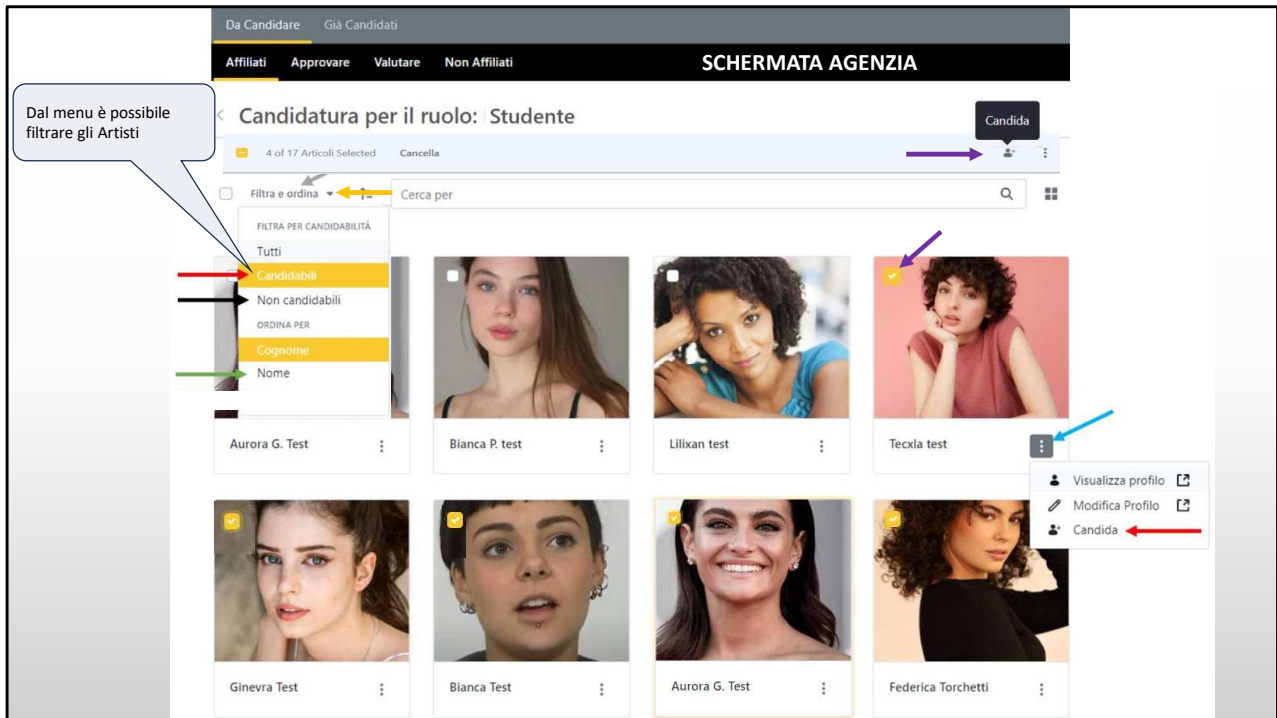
Da Candidare Già Candidati

Affiliati Approvare Valutare Non Affiliati

SCHERMATA AGENZIA

Dal menu è possibile filtrare gli Artisti

Candidatura per il ruolo: Studente

Candida

4 of 17 Articoli Selected Cancella

Filtra e ordina

Cerca per

FILTRA PER CANDIDABILITÀ

Tutti

Candidabili

Non candidabili

ORDINA PER

Cognome

Nome

Aurora G. Test

Bianca P. test

Lilixan test

Tecxla test

Visualizza profilo

Modifica Profilo

Candida

Ginevra Test

Bianca Test

Aurora G. Test

Federica Torchetti